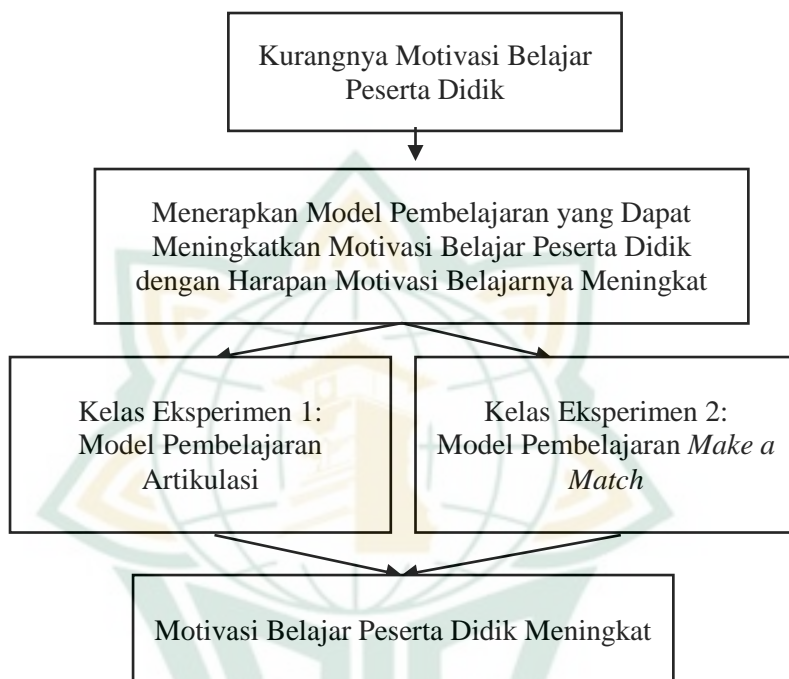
Kurangnya Motivasi Belajar Peserta Didik

Menerapkan Model Pembelajaran yang Dapat Meningkatkan Motivasi Belajar Peserta Didik dengan Harapan Motivasi Belajarnya Meningkat

Kelas Eksperimen 1: Model Pembelajaran Artikulasi

Kelas Eksperimen 2: Model Pembelajaran *Make a Match*

Motivasi Belajar Peserta Didik Meningkat